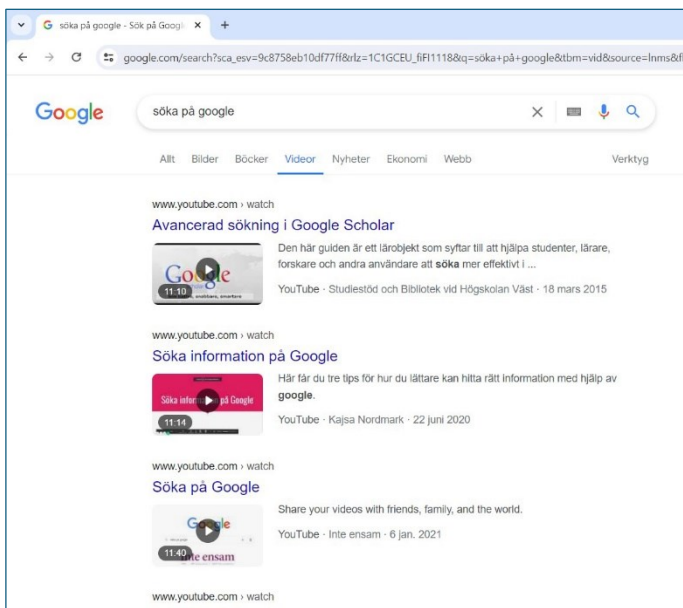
söka på google - Sök på Googl ×  +

google.com/search?sca_esv=9c8758eb10df77ff&rlz=1C1GCEU_fiFI1118&q=söka+på+google&tbm=vid&source=lnms&f

Google

söka på google

Allt  Bilder  Böcker  Videor  Nyheter  Ekonomi  Webb  Verktyg

www.youtube.com › watch

Avancerad sökning i Google Scholar

Google

11:10

Den här guiden är ett lärobjekt som syftar till att hjälpa studenter, lärare, forskare och andra användare att **söka** mer effektivt i ...

YouTube · Studiestöd och Bibliotek vid Högskolan Väst · 18 mars 2015

www.youtube.com › watch

Söka information på Google

Söka infor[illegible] på Google

11:14

Här får du tre tips för hur du lättare kan hitta rätt information med hjälp av **google**.

YouTube · Kajsa Nordmark · 22 juni 2020

www.youtube.com › watch

Söka på Google

Google

11:40

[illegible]te ensam

Share your videos with friends, family, and the world.

YouTube · Inte ensam · 6 jan. 2021

www.youtube.com › watch